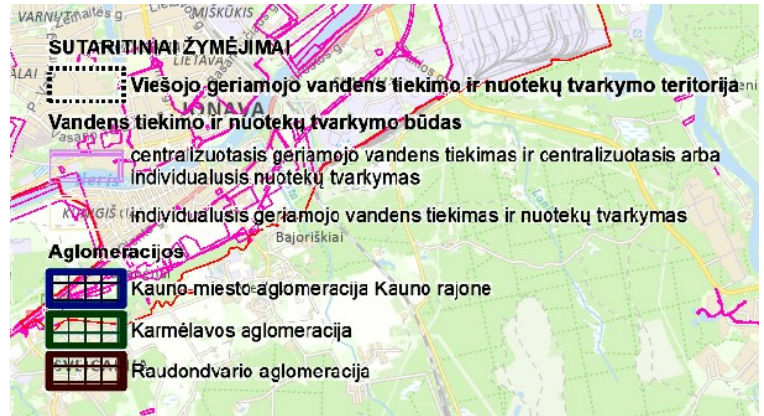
VARNU Žemaitės g. MIŠKŪKIS
LIETAVA
JONAVA
Vasario
KVĖDGIS
SUTARTINIAI ŽYMĖJIMAI
Viešojo geriamojo vandens tiekimo ir nuotekų tvarkymo teritorija
Vandens tiekimo ir nuotekų tvarkymo būdas
centralizuotasis geriamojo vandens tiekimas ir centralizuotasis arba individualusis nuotekų tvarkymas
individualusis geriamojo vandens tiekimas ir nuotekų tvarkymas
Bajoriškiai
Aglomeracijos
Kauno miesto aglomeracija Kauno rajone
Karmėlavos aglomeracija
Raudondvario aglomeracija